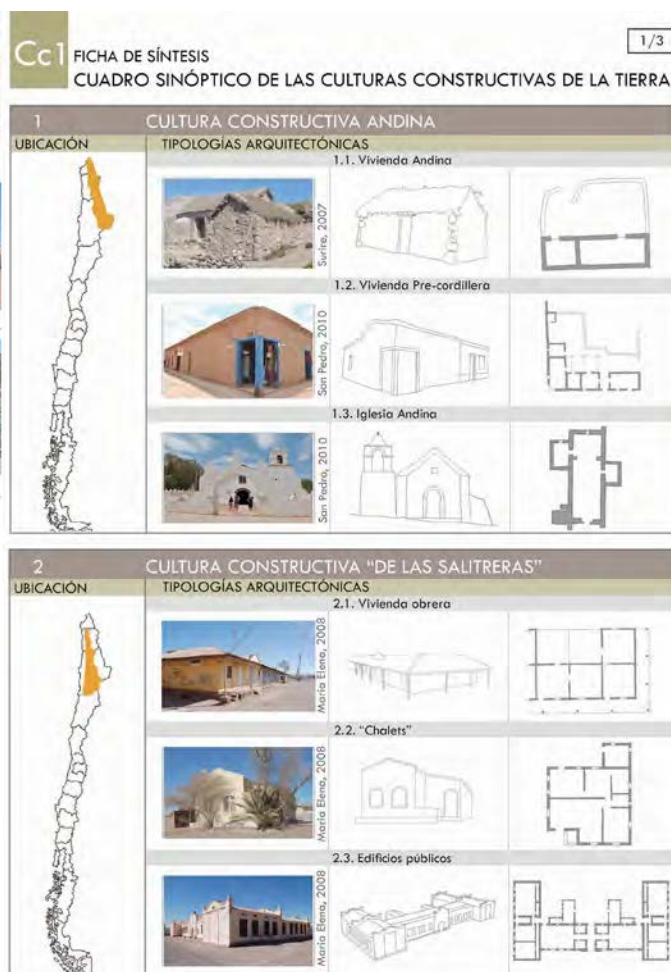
Cc1 FICHA DE SÍNTESIS
CUADRO SINÓPTICO DE LAS CULTURAS CONSTRUCTIVAS DE LA TIERRA

1/3

1 CULTURA CONSTRUCTIVA ANDINA

UBICACIÓN

TIPOLOGÍAS ARQUITECTÓNICAS

1.1. Vivienda Andina

Surire, 2007

1.2. Vivienda Pre-cordillera

San Pedro, 2010

1.3. Iglesia Andina

San Pedro, 2010

2 CULTURA CONSTRUCTIVA "DE LAS SALITRERAS"

UBICACIÓN

TIPOLOGÍAS ARQUITECTÓNICAS

2.1. Vivienda obrera

María Elena, 2008

2.2. "Chalets"

María Elena, 2008

2.3. Edificios públicos

María Elena, 2008